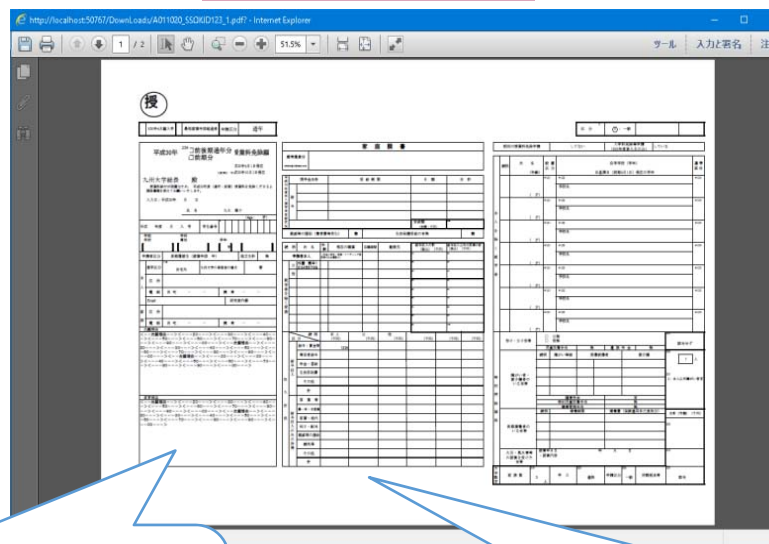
http://localhost:50767/DownLoads/A011020_SSOKID123_1.pdf? - Internet Explorer

1 / 2

51.5%

ツール　入力と署名　注

授

適平

平成30年　前後期通年分　授業料免除願　□前期分

九州大学総長　殿

入力日：平成30年　月　日

確認欄

支 出 調 書

一般

一般

一般

計

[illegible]